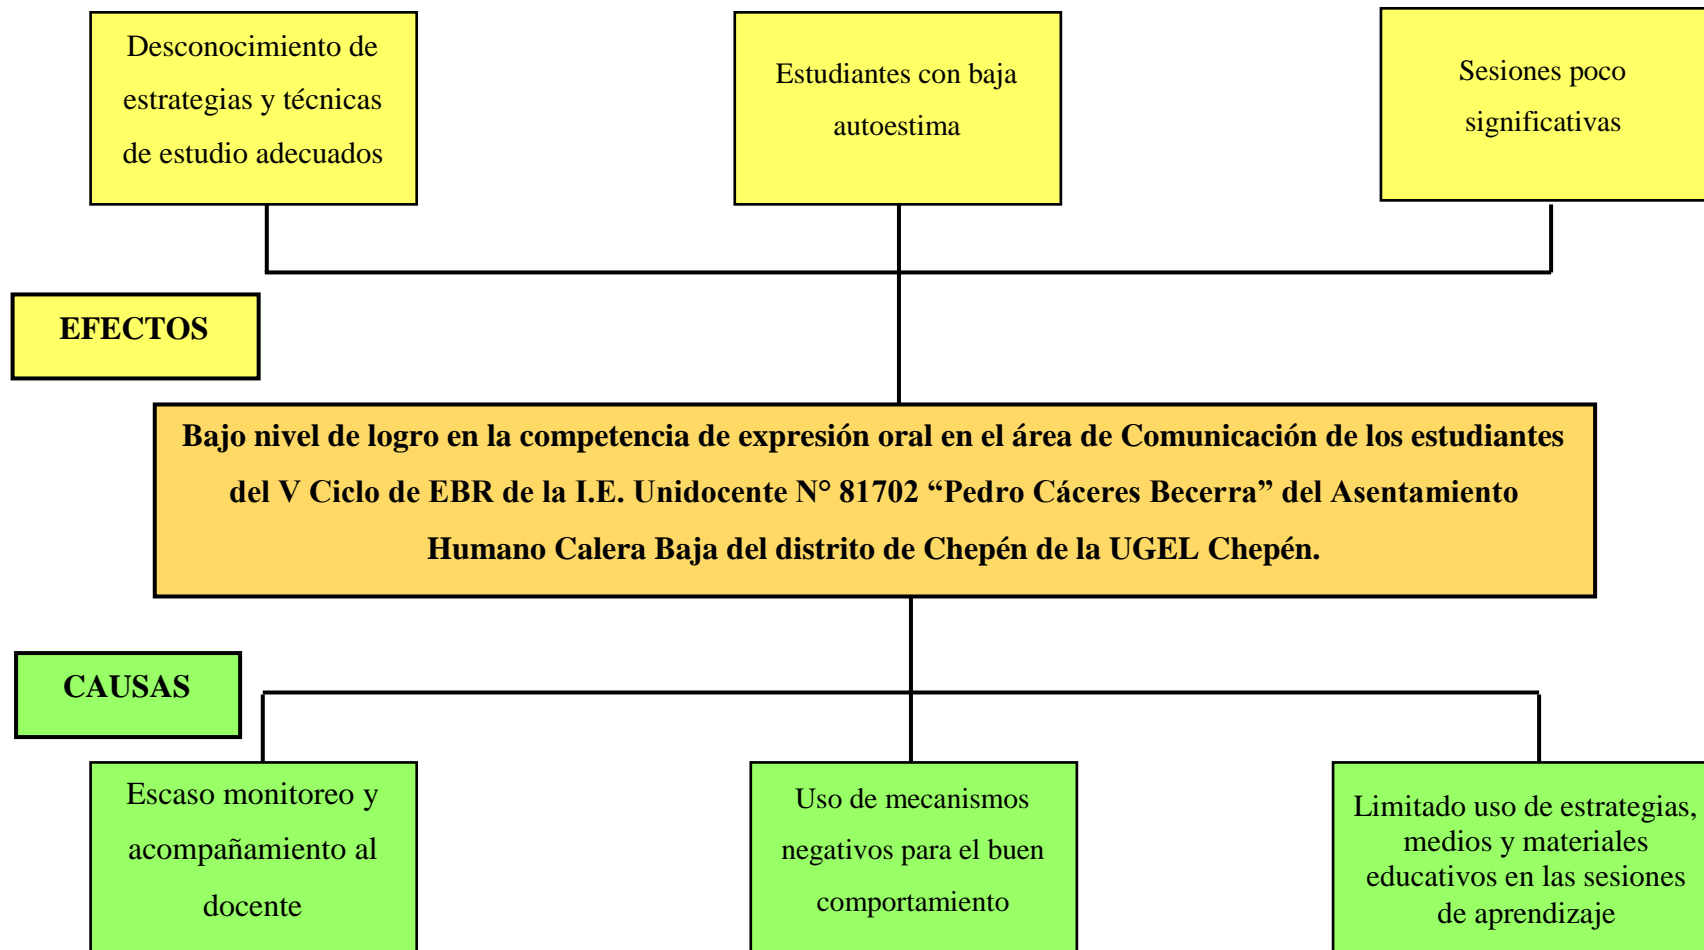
Desconocimiento de estrategias y técnicas de estudio adecuados

Estudiantes con baja autoestima

Sesiones poco significativas

EFECTOS

Bajo nivel de logro en la competencia de expresión oral en el área de Comunicación de los estudiantes del V Ciclo de EBR de la I.E. Unidocente N° 81702 “Pedro Cáceres Becerra” del Asentamiento Humano Calera Baja del distrito de Chepén de la UGEL Chepén.

CAUSAS

Escaso monitoreo y acompañamiento al docente

Uso de mecanismos negativos para el buen comportamiento

Limitado uso de estrategias, medios y materiales educativos en las sesiones de aprendizaje